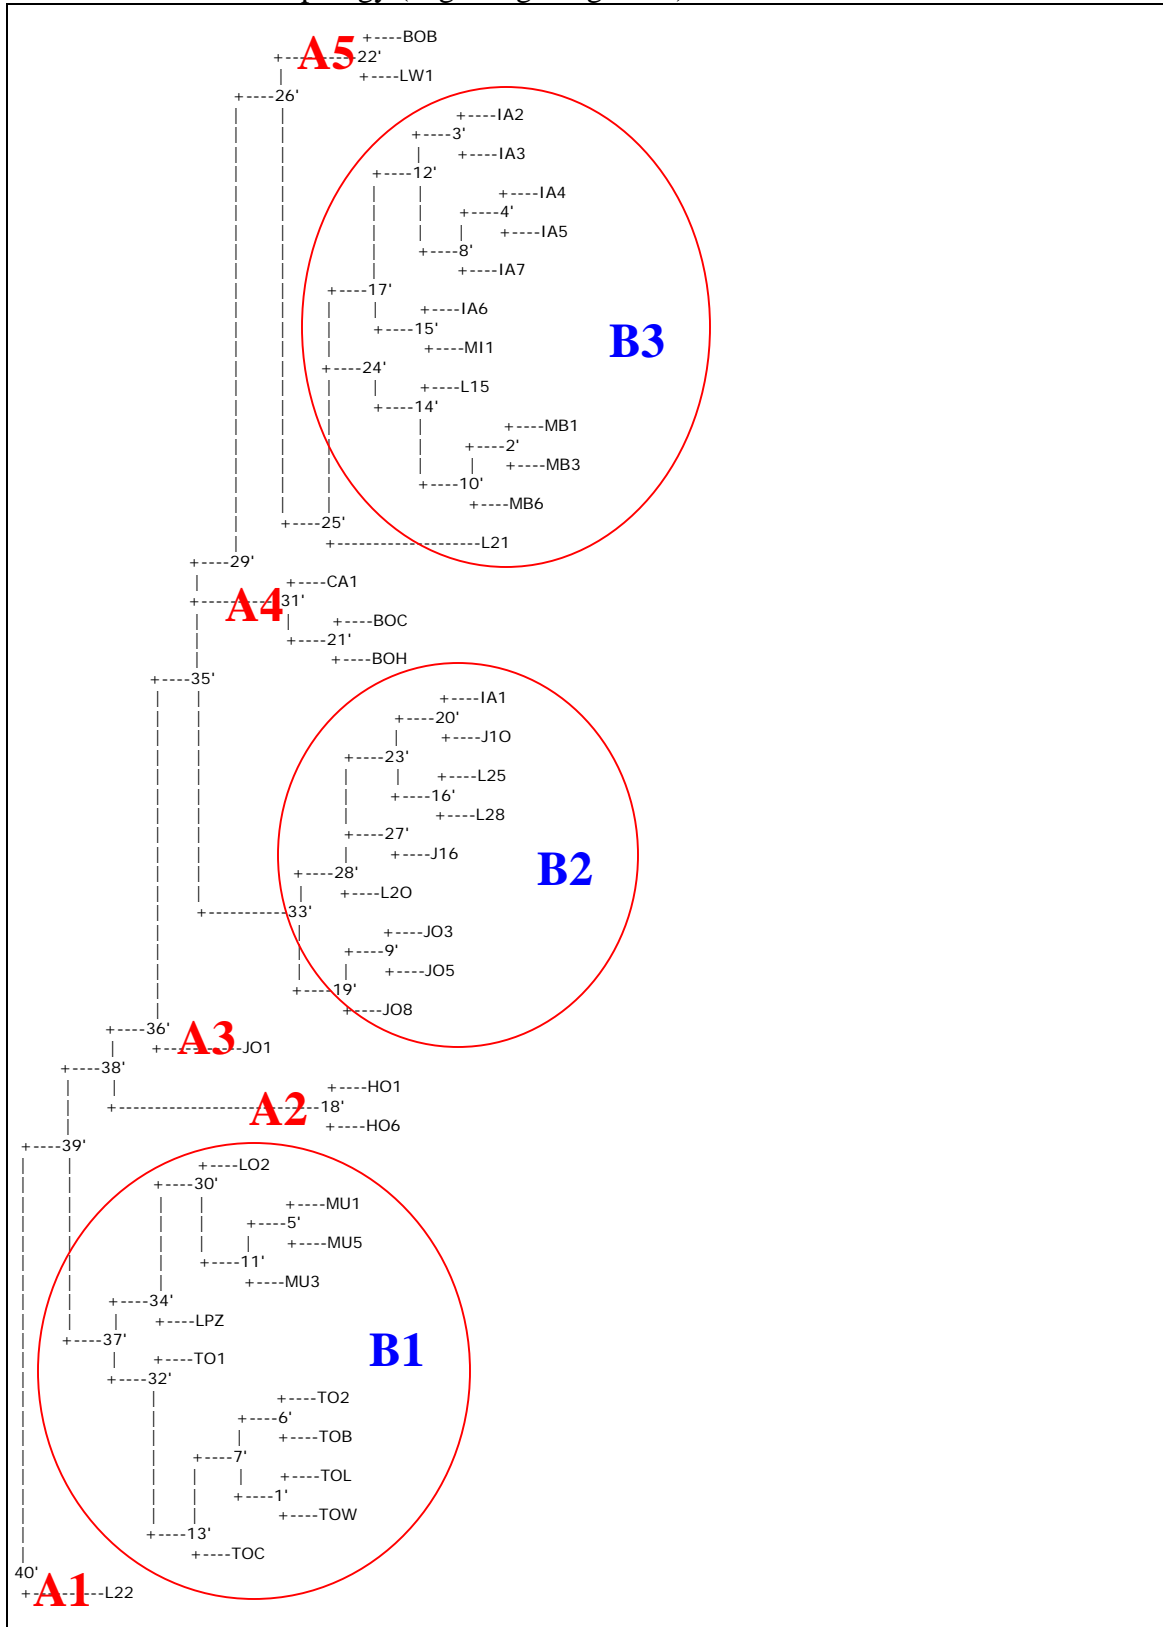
+----BOB
A5 22'
+----LW1
+----26'
+----IA2
+----3'
+----IA3
+----12'
+----IA4
+----4'
+----IA5
+----8'
+----IA7
+----17'
+----IA6
+----15'
+----MI1
B3
+----24'
+----L15
+----14'
+----MB1
+----2'
+----MB3
+----10'
+----MB6
+----25'
+----------------L21
+----29'
+----CA1
A4 31'
+----BOC
+----21'
+----BOH
+----35'
+----IA1
+----20'
+----J1O
+----23'
+----L25
+----16'
+----L28
+----27'
+----J16
B2
+----28'
+----L2O
+----------33'
+----JO3
+----9'
+----JO5
+----19'
+----JO8
+----36'
A3 -JO1
+----38'
+----HO1
A2 18'
+----HO6
+----39'
+----LO2
+----30'
+----MU1
+----5'
+----MU5
+----11'
+----MU3
+----34'
+----LPZ
B1
+----37'
+----TO1
+----32'
+----TO2
+----6'
+----TOB
+----7'
+----TOL
+----1'
+----TOW
+----13'
+----TOC
40'
A1 --L22